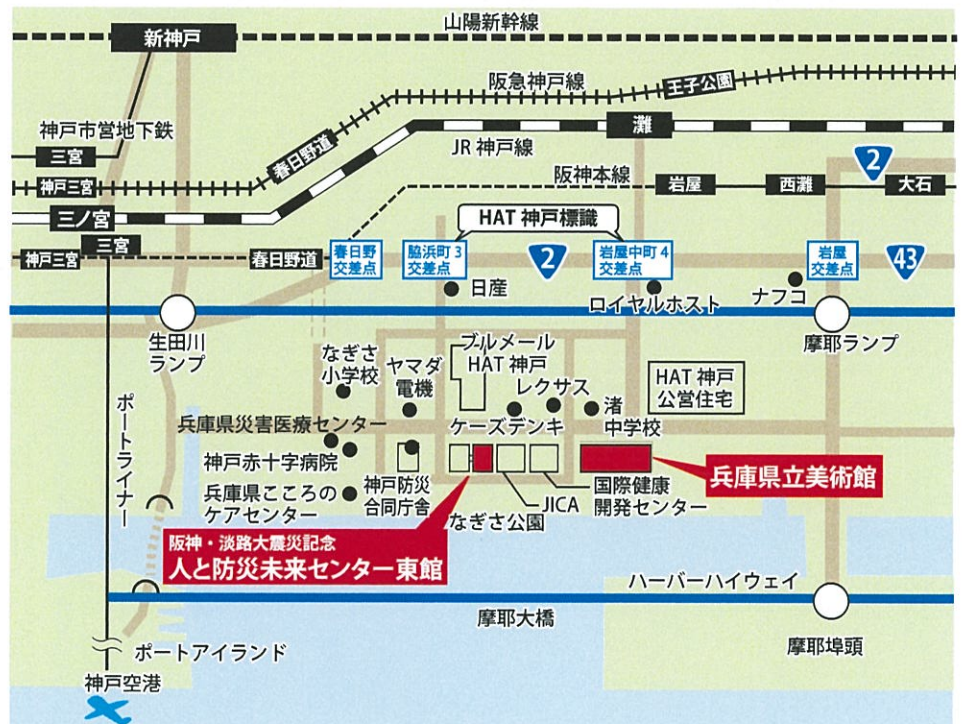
山陽新幹線
新神戸
阪急神戸線
王子公園
神戸市営地下鉄
灘
三宮
春日野道
JR 神戸線
2
阪神本線
神戸三宮
岩屋
西灘
大石
三ノ宮
HAT 神戸標識
神戸三宮
三宮
春日野道
春日野交差点
脇浜町 3 交差点
2
岩屋中町 4 交差点
岩屋交差点
43
日産
ナフコ
ロイヤルホスト
生田川ランプ
摩耶ランプ
なぎさ小学校
ヤマダ電機
ブルメール HAT 神戸
レクサス
HAT 神戸公営住宅
ポートライナー
兵庫県災害医療センター
ケーズデンキ
渚中学校
神戸赤十字病院
兵庫県立美術館
兵庫県こころのケアセンター
神戸防災合同庁舎
JICA
国際健康開発センター
なぎさ公園
阪神・淡路大震災記念
人と防災未来センター東館
ハーバーハイウェイ
摩耶大橋
ポートアイランド
摩耶埠頭
神戸空港